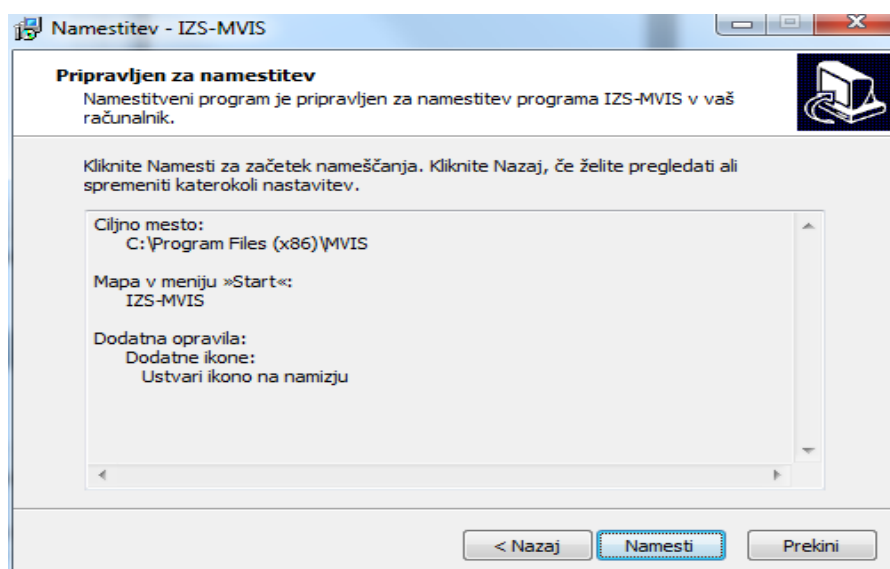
Namestitev - IZS-MVIS

Pripravljen za namestitev
Namestitveni program je pripravljen za namestitev programa IZS-MVIS v vaš računalnik.

Kliknite Namesti za začetek nameščanja. Kliknite Nazaj, če želite pregledati ali spremeniti katerokoli nastavitev.

Ciljno mesto:
C:\Program Files (x86)\MVIS

Mapa v meniju »Start«:
IZS-MVIS

Dodatna opravila:
Dodatne ikone:
Ustvari ikono na namizju

< Nazaj | Namesti | Prekini